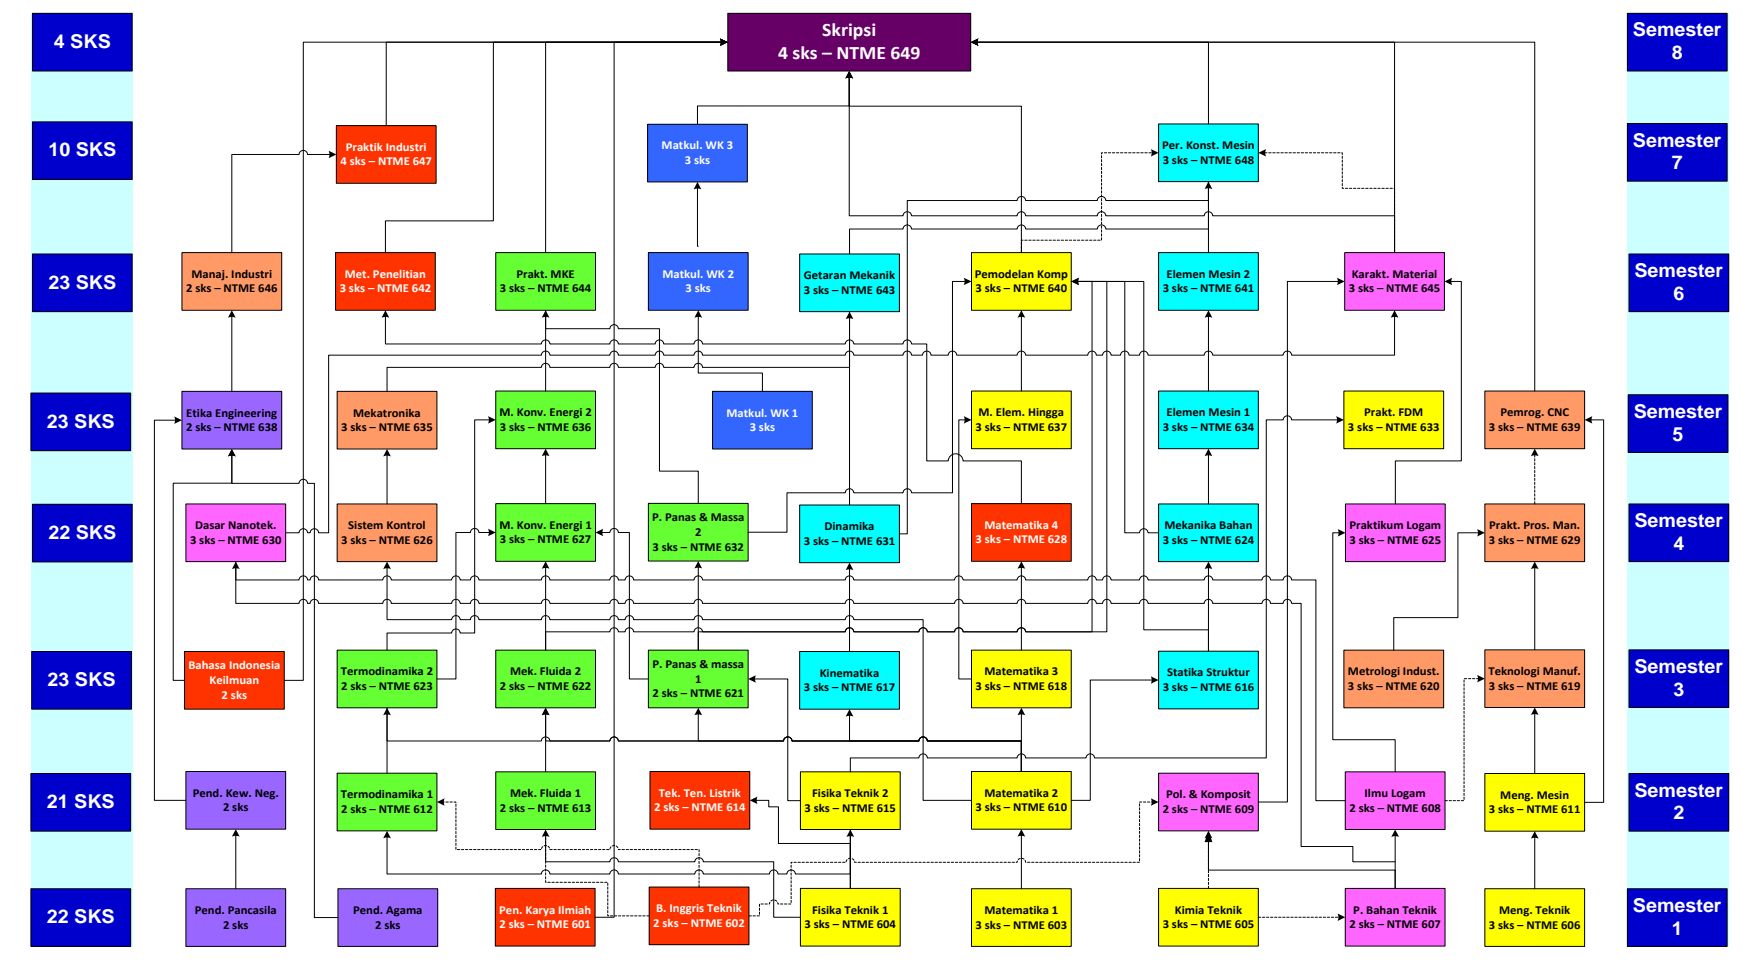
4 SKS

10 SKS

23 SKS

23 SKS

22 SKS

23 SKS

21 SKS

22 SKS

Skripsi
4 sks – NTME 649

Semester 8

Semester 7

Semester 6

Semester 5

Semester 4

Semester 3

Semester 2

Semester 1

Praktik Industri
4 sks – NTME 647

Matkul. WK 3
3 sks

Per. Konst. Mesin
3 sks – NTME 648

Manaj. Industri
2 sks – NTME 646

Met. Penelitian
3 sks – NTME 642

Prakt. MKE
3 sks – NTME 644

Matkul. WK 2
3 sks

Getaran Mekanik
3 sks – NTME 643

Pemodelan Komp
3 sks – NTME 640

Elemen Mesin 2
3 sks – NTME 641

Karakt. Material
3 sks – NTME 645

Etika Engineering
2 sks – NTME 638

Mekatronika
3 sks – NTME 635

M. Konv. Energi 2
3 sks – NTME 636

Matkul. WK 1
3 sks

M. Elem. Hingga
3 sks – NTME 637

Elemen Mesin 1
3 sks – NTME 634

Prakt. FDM
3 sks – NTME 633

Pemrog. CNC
3 sks – NTME 639

Dasar Nanotek.
3 sks – NTME 630

Sistem Kontrol
3 sks – NTME 626

M. Konv. Energi 1
3 sks – NTME 627

P. Panas & Massa 2
3 sks – NTME 632

Dinamika
3 sks – NTME 631

Matematika 4
3 sks – NTME 628

Mekanika Bahan
3 sks – NTME 624

Praktikum Logam
3 sks – NTME 625

Prakt. Pros. Man.
3 sks – NTME 629

Bahasa Indonesia Keilmuan
2 sks

Termodinamika 2
2 sks – NTME 623

Mek. Fluida 2
2 sks – NTME 622

P. Panas & massa 1
2 sks – NTME 621

Kinematika
3 sks – NTME 617

Matematika 3
3 sks – NTME 618

Statika Struktur
3 sks – NTME 616

Metrologi Indust.
3 sks – NTME 620

Teknologi Manuf.
3 sks – NTME 619

Pend. Kew. Neg.
2 sks

Termodinamika 1
2 sks – NTME 612

Mek. Fluida 1
2 sks – NTME 613

Tek. Ten. Listrik
2 sks – NTME 614

Fisika Teknik 2
3 sks – NTME 615

Matematika 2
3 sks – NTME 610

Pol. & Komposit
2 sks – NTME 609

Ilmu Logam
2 sks – NTME 608

Meng. Mesin
3 sks – NTME 611

Pend. Pancasila
2 sks

Pend. Agama
2 sks

Pen. Karya Ilmiah
2 sks – NTME 601

B. Inggris Teknik
2 sks – NTME 602

Fisika Teknik 1
3 sks – NTME 604

Matematika 1
3 sks – NTME 603

Kimia Teknik
3 sks – NTME 605

P. Bahan Teknik
2 sks – NTME 607

Meng. Teknik
3 sks – NTME 606